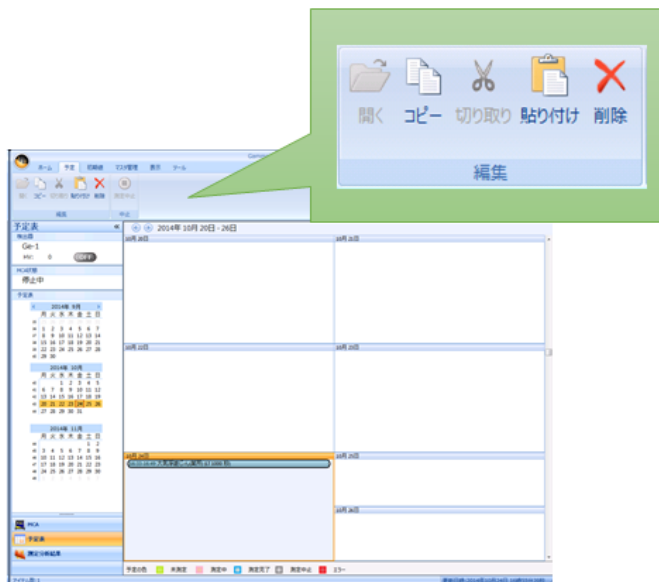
開く コピー 切り取り 貼り付け 削除

編集

ホーム 予定 印刷 マスタ管理 表示 ツール

開く コピー 切り取り 貼り付け 削除 測定中止

編集 中止

予定表

検出器

Ge-1

PC: 0 OFF

MCA状態

停止中

予定表

2014年 9月

月 火 水 木 金 土 日

2014年 10月

月 火 水 木 金 土 日

2014年 11月

月 火 水 木 金 土 日

MCA

予定表

測定分析結果

2014年 10月 20日 - 26日

10月 20日

10月 21日

10月 22日

10月 23日

10月 24日

10月 25日

10月 26日

予定の色 未測定 測定中 測定完了 測定中止 エラー